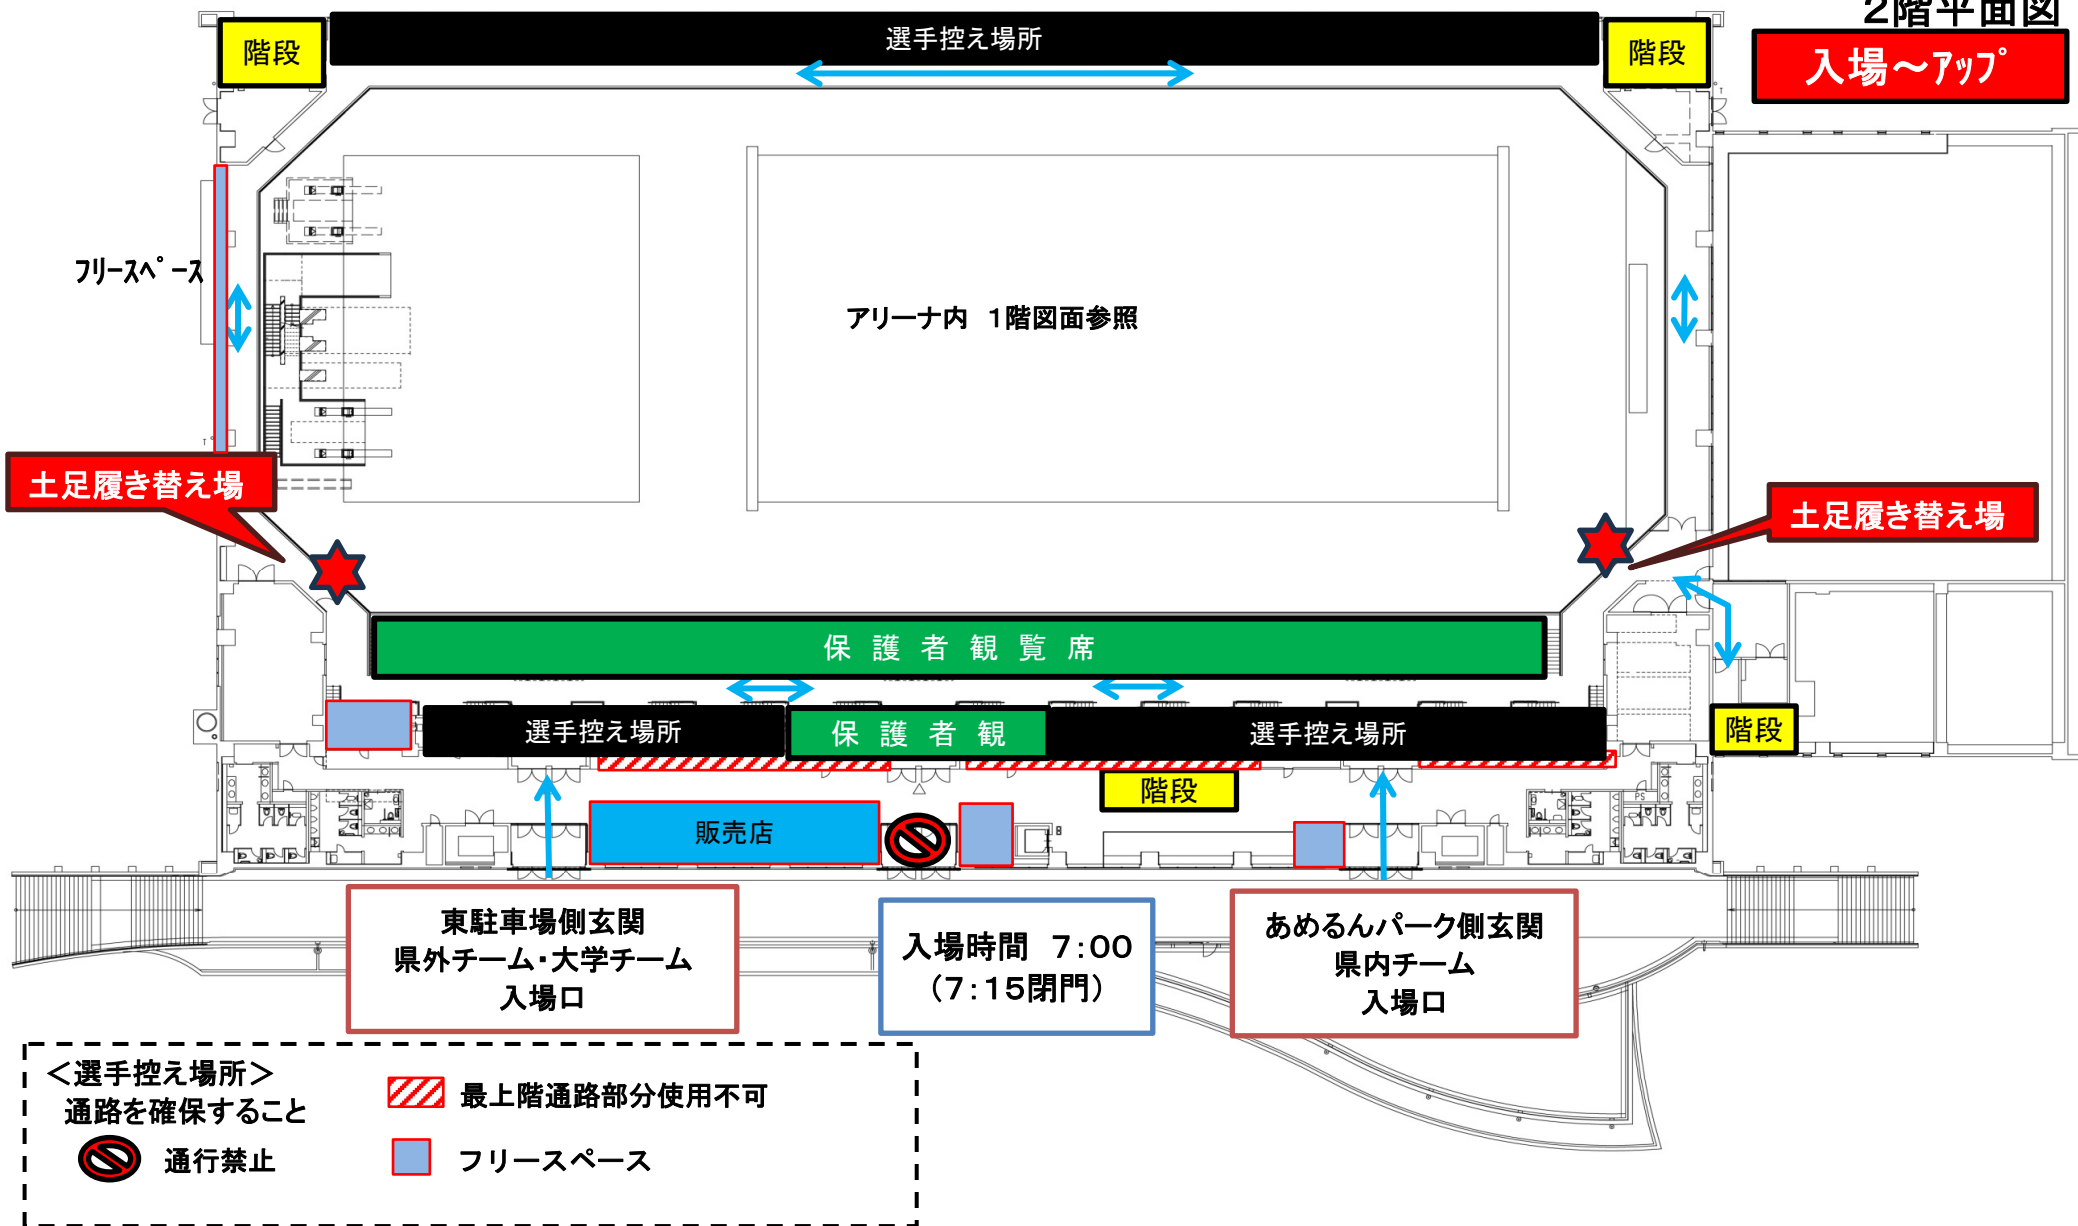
2階平面図

入場～アップ

階段

選手控え場所

階段

ﾌﾘｰｽﾍﾟｰｽ

アリーナ内　1階図面参照

土足履き替え場

土足履き替え場

保　護　者　観　覧　席

選手控え場所

保　護　者　観

選手控え場所

階段

階段

販売店

東駐車場側玄関
県外チーム・大学チーム
入場口

入場時間　7:00
（7:15閉門）

あめるんパーク側玄関
県内チーム
入場口

＜選手控え場所＞
通路を確保すること

通行禁止

最上階通路部分使用不可

フリースペース